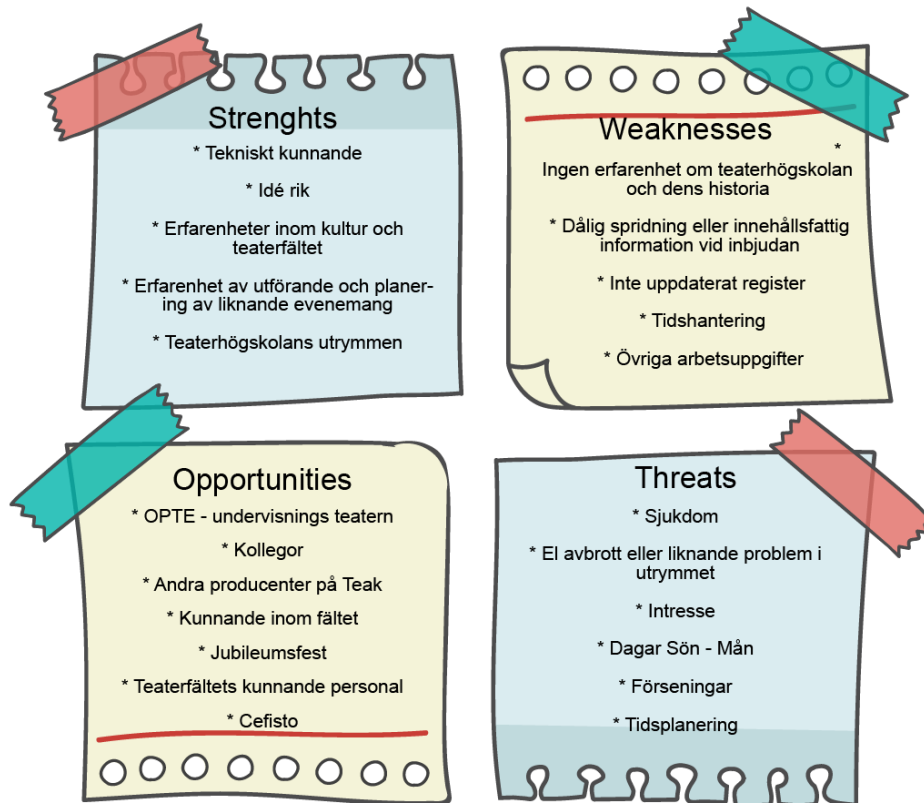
Strenghts

* Tekniskt kunnande

* Idé rik

* Erfarenheter inom kultur och teaterfältet

* Erfarenhet av utförande och planering av liknande evenemang

* Teaterhögskolans utrymmen

Weaknesses

* Ingen erfarenhet om teaterhögskolan och dens historia

* Dålig spridning eller innehållsfattig information vid inbjudan

* Inte uppdaterat register

* Tidshantering

* Övriga arbetsuppgifter

Opportunities

* OPTE - undervisnings teatern

* Kollegor

* Andra producenter på Teak

* Kunnande inom fältet

* Jubileumsfest

* Teaterfältets kunnande personal

* Cefisto

Threats

* Sjukdom

* El avbrott eller liknande problem i utrymmet

* Intresse

* Dagar Sön - Mån

* Förseningar

* Tidsplanering